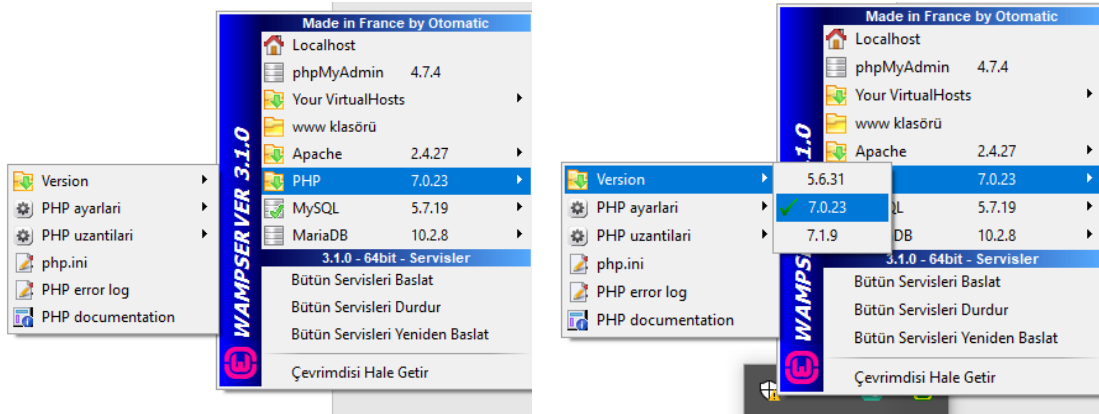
Made in France by Otomatic
Localhost
phpMyAdmin 4.7.4
Your VirtualHosts
www klasörü
Apache 2.4.27
PHP 7.0.23
MySQL 5.7.19
MariaDB 10.2.8
3.1.0 - 64bit - Servisler
Bütün Servisleri Baslat
Bütün Servisleri Durdur
Bütün Servisleri Yeniden Baslat
Çevrimdisi Hale Getir
WAMPSERVER 3.1.0

Version
PHP ayarlari
PHP uzantilari
php.ini
PHP error log
PHP documentation

Made in France by Otomatic
Localhost
phpMyAdmin 4.7.4
Your VirtualHosts
www klasörü
Apache 2.4.27
7.0.23
QL 5.7.19
DB 10.2.8
3.1.0 - 64bit - Servisler
Bütün Servisleri Baslat
Bütün Servisleri Durdur
Bütün Servisleri Yeniden Baslat
Çevrimdisi Hale Getir
WAMPSERVER 3.1.0

Version
PHP ayarlari
PHP uzantilari
php.ini
PHP error log
PHP documentation

5.6.31
7.0.23
7.1.9